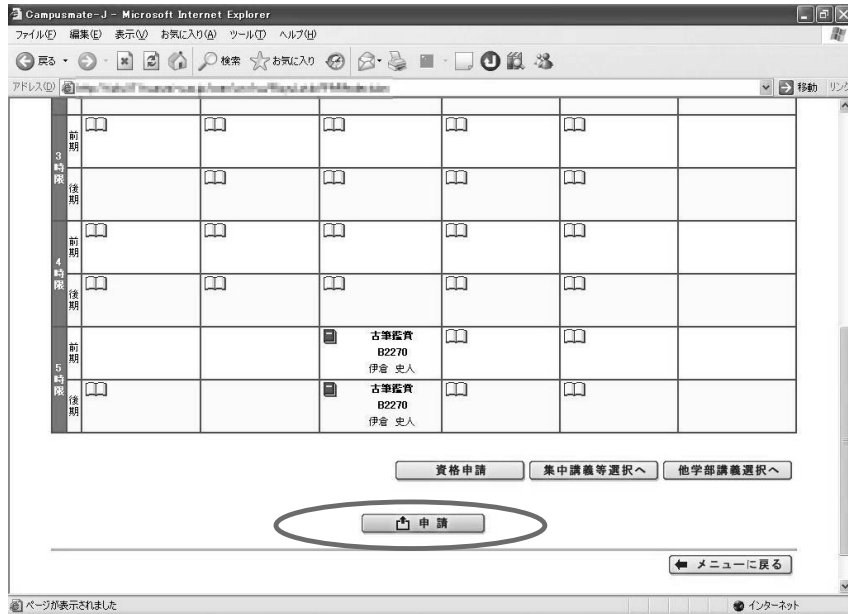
Campusmate-J - Microsoft Internet Explorer

ファイル(F) 編集(E) 表示(V) お気に入り(A) ツール(T) ヘルプ(H)

戻る 検索 お気に入り

アドレス(D) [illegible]

移動 リンク

| 3時限 | 前期 | | | | | | |
|---|---|---|---|---|---|---|---|
| | 後期 | | | | | | |
| 4時限 | 前期 | | | | | | |
| | 後期 | | | | | | |
| 5時限 | 前期 | | | 古筆鑑賞 B2270 伊倉 史人 | | | |
| | 後期 | | | 古筆鑑賞 B2270 伊倉 史人 | | | |

資格申請 集中講義等選択へ 他学部講義選択へ

申 請

メニューに戻る

ページが表示されました

インターネット